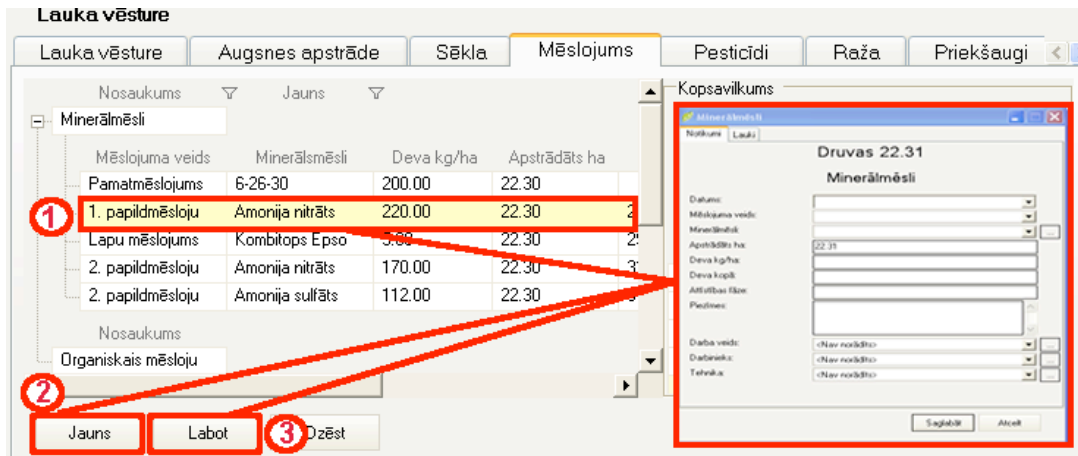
Lauka vēsture

Lauka vēsture | Augsnes apstrāde | Sēkla | Mēslojums | Pesticīdi | Raža | Priekšaugi

Nosaukums | Jauns

Minerālmēsli

| Mēslojuma veids | Minerālmēsli | Deva kg/ha | Apstrādāts ha |
|---|---|---|---|
| Pamatmēslojums | 6-26-30 | 200.00 | 22.30 |
| 1. papildmēsloju | Amonija nitrāts | 220.00 | 22.30 |
| Lapu mēslojums | Kombitops Epso | 3.00 | 22.30 |
| 2. papildmēsloju | Amonija nitrāts | 170.00 | 22.30 |
| 2. papildmēsloju | Amonija sulfāts | 112.00 | 22.30 |

Nosaukums

Organiskais mēsloju

Jauns | Labot | Dzēst

1
2
3

Kopsavilkums

Minerālmēsli

Notikumi | Lauki

Druvas 22.31

Minerālmēsli

Datums:
Mēslojuma veids:
Minerālmēsli:
Apstrādāts ha: 22.31
Deva kg/ha:
Deva kopā:
Attīstības fāze:
Piezīmes:

Darba veids: <Nav norādīts>
Darbinieks: <Nav norādīts>
Tehnika: <Nav norādīts>

Saglabāt | Atcelt